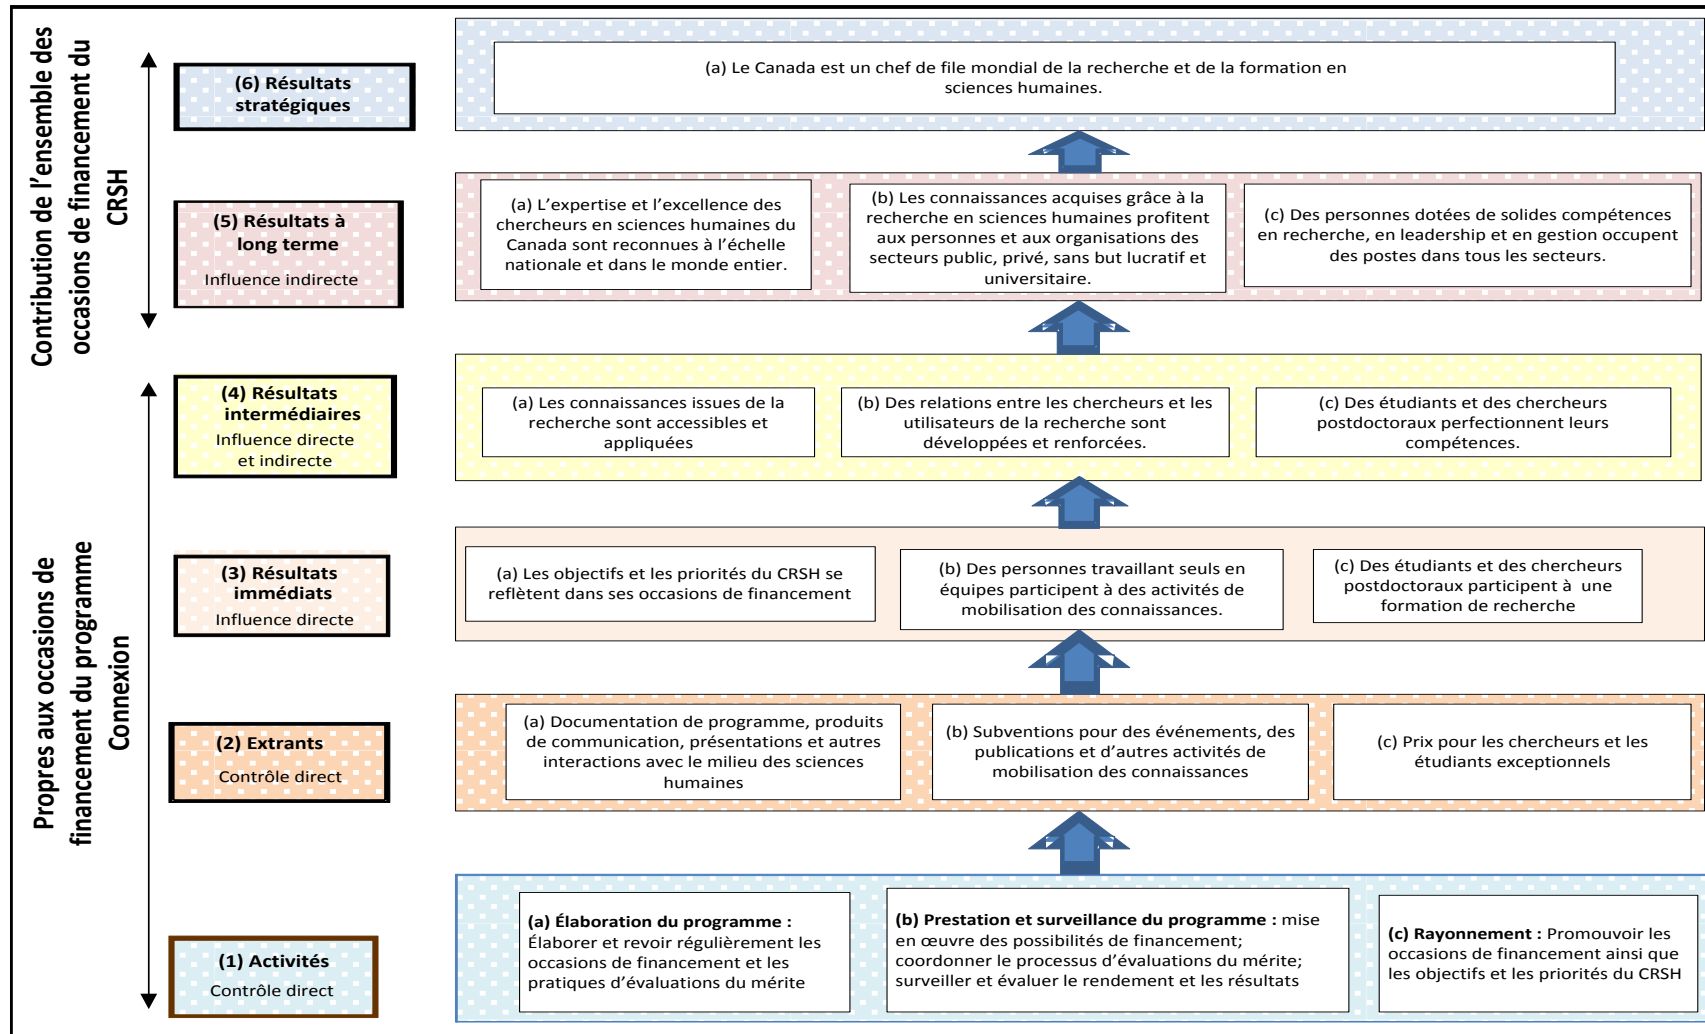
Contribution de l'ensemble des occasions de financement du CRSH

Propres aux occasions de financement du programme Connexion

(6) Résultats stratégiques

(a) Le Canada est un chef de file mondial de la recherche et de la formation en sciences humaines.

(5) Résultats à long terme
Influence indirecte

(a) L'expertise et l'excellence des chercheurs en sciences humaines du Canada sont reconnues à l'échelle nationale et dans le monde entier.

(b) Les connaissances acquises grâce à la recherche en sciences humaines profitent aux personnes et aux organisations des secteurs public, privé, sans but lucratif et universitaire.

(c) Des personnes dotées de solides compétences en recherche, en leadership et en gestion occupent des postes dans tous les secteurs.

(4) Résultats intermédiaires
Influence directe et indirecte

(a) Les connaissances issues de la recherche sont accessibles et appliquées

(b) Des relations entre les chercheurs et les utilisateurs de la recherche sont développées et renforcées.

(c) Des étudiants et des chercheurs postdoctoraux perfectionnent leurs compétences.

(3) Résultats immédiats
Influence directe

(a) Les objectifs et les priorités du CRSH se reflètent dans ses occasions de financement

(b) Des personnes travaillant seuls en équipes participent à des activités de mobilisation des connaissances.

(c) Des étudiants et des chercheurs postdoctoraux participent à une formation de recherche

(2) Extrants
Contrôle direct

(a) Documentation de programme, produits de communication, présentations et autres interactions avec le milieu des sciences humaines

(b) Subventions pour des événements, des publications et d'autres activités de mobilisation des connaissances

(c) Prix pour les chercheurs et les étudiants exceptionnels

(1) Activités
Contrôle direct

(a) Élaboration du programme : Élaborer et revoir régulièrement les occasions de financement et les pratiques d'évaluations du mérite

(b) Prestation et surveillance du programme : mise en œuvre des possibilités de financement; coordonner le processus d'évaluations du mérite; surveiller et évaluer le rendement et les résultats

(c) Rayonnement : Promouvoir les occasions de financement ainsi que les objectifs et les priorités du CRSH